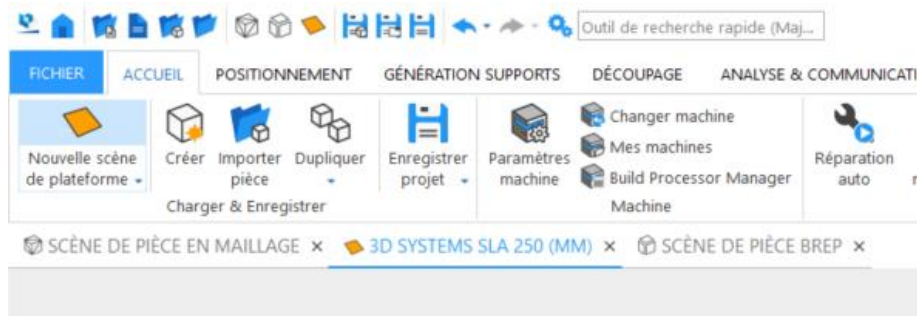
Outil de recherche rapide (Maj...

FICHIER ACCUEIL POSITIONNEMENT GÉNÉRATION SUPPORTS DÉCOUPAGE ANALYSE & COMMUNICATI

Nouvelle scène de plateforme Créer Importer pièce Dupliquer Enregistrer projet Paramètres machine Changer machine Mes machines Build Processor Manager Réparation auto

Charger & Enregistrer Machine

SCÈNE DE PIÈCE EN MAILLAGE × 3D SYSTEMS SLA 250 (MM) × SCÈNE DE PIÈCE BREP ×